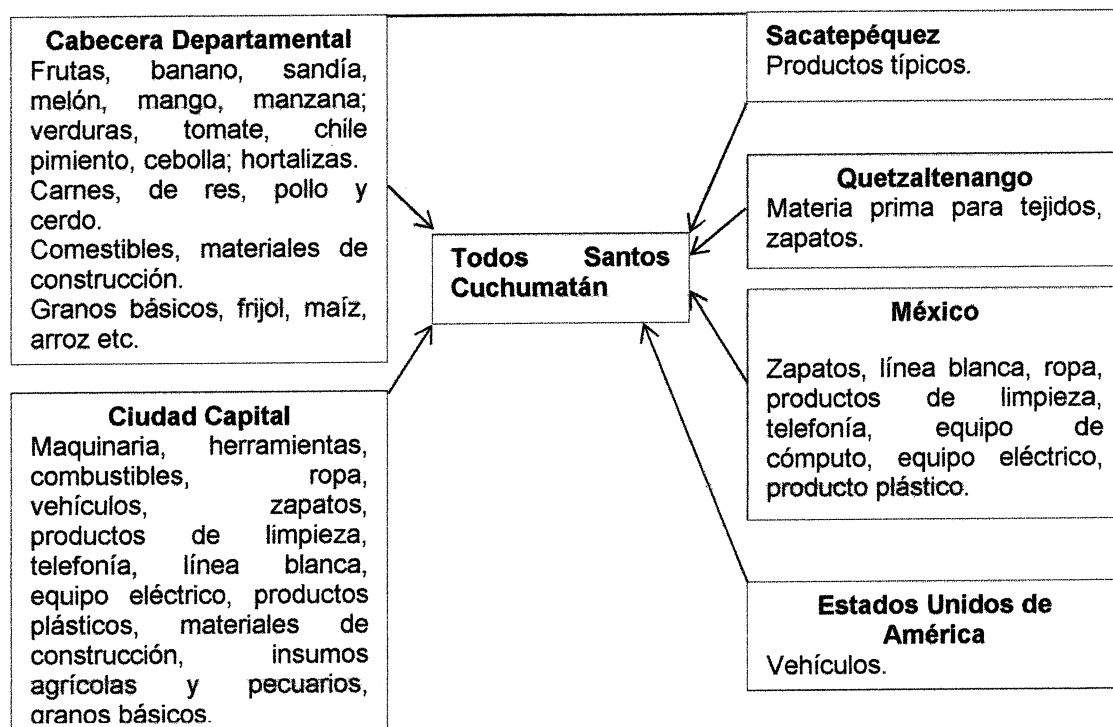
Cabecera Departamental
Frutas, banano, sandía, melón, mango, manzana; verduras, tomate, chile pimiento, cebolla; hortalizas.
Carnes, de res, pollo y cerdo.
Comestibles, materiales de construcción.
Granos básicos, frijol, maíz, arroz etc.

Ciudad Capital
Maquinaria, herramientas, combustibles, ropa, vehículos, zapatos, productos de limpieza, telefonía, línea blanca, equipo eléctrico, productos plásticos, materiales de construcción, insumos agrícolas y pecuarios, granos básicos.

Todos Santos Cuchumatán

Sacatepéquez
Productos típicos.

Quetzaltenango
Materia prima para tejidos, zapatos.

México
Zapatos, línea blanca, ropa, productos de limpieza, telefonía, equipo de cómputo, equipo eléctrico, producto plástico.

Estados Unidos de América
Vehículos.